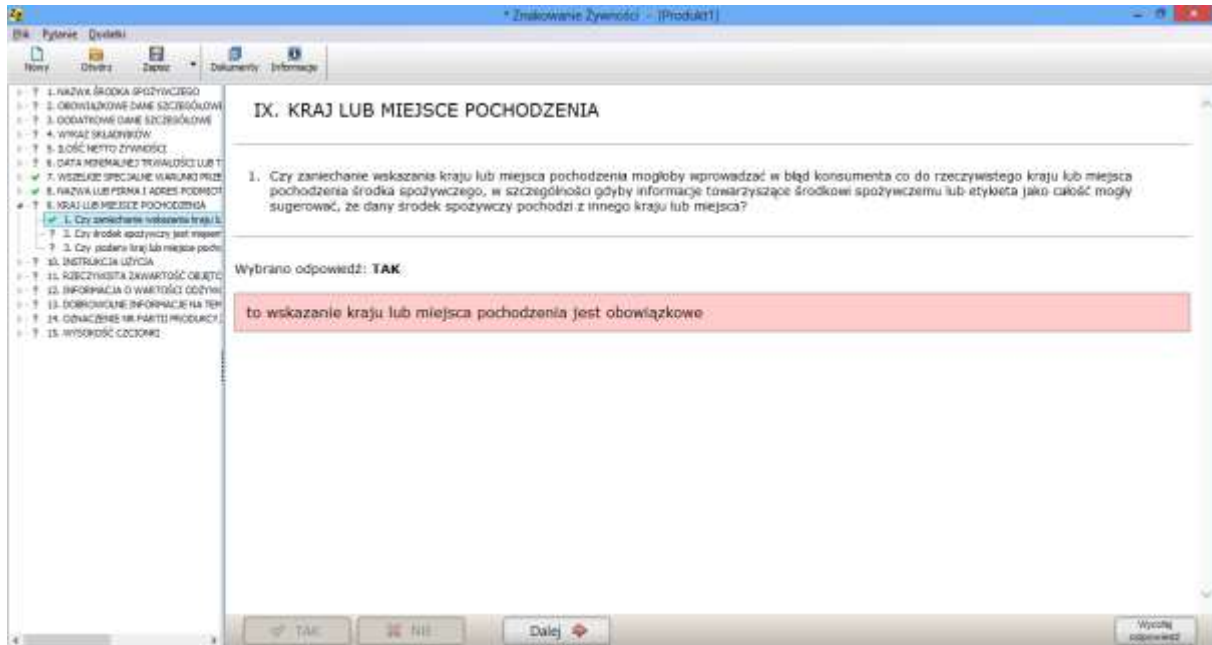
* Znakowanie Żywności - [Produkt1]

Plik Pytanie Dodatki

Nowy Otwórz Zapisz Dokumenty Informacje

? 1. NAZWA ŚRODKA SPOŻYWCZEGO
? 2. OBOWIĄZKOWE DANE SZCZEGÓŁOWE
? 3. DODATKOWE DANE SZCZEGÓŁOWE
? 4. WYKAZ SKŁADNIKÓW
? 5. ILOŚĆ NETTO ŻYWNOŚCI
? 6. DATA MINIMALNEJ TRWAŁOŚCI LUB T
✓ 7. WSZELKIE SPECJALNE WARUNKI PRZE
✓ 8. NAZWA LUB FIRMA I ADRES PODMIOT
? 9. KRAJ LUB MIEJSCE POCHODZENIA
✓ 1. Czy zaniechanie wskazania kraju l
? 2. Czy środek spożywczy jest wyprod
? 3. Czy podany kraj lub miejsce pocho
? 10. INSTRUKCJA UŻYCIA
? 11. RZECZYWISTA ZAWARTOŚĆ OBJĘTO
? 12. INFORMACJA O WARTOŚCI ODŻYWC
? 13. DOBROWOLNE INFORMACJE NA TEM
? 14. OZNACZENIE NR PARTII PRODUKCJ
? 15. WYSOKOŚĆ CZCIONKI

IX. KRAJ LUB MIEJSCE POCHODZENIA

1. Czy zaniechanie wskazania kraju lub miejsca pochodzenia mogłoby wprowadzać w błąd konsumenta co do rzeczywistego kraju lub miejsca pochodzenia środka spożywczego, w szczególności gdyby informacje towarzyszące środkowi spożywczemu lub etykieta jako całość mogły sugerować, że dany środek spożywczy pochodzi z innego kraju lub miejsca?

Wybrano odpowiedź: TAK

to wskazanie kraju lub miejsca pochodzenia jest obowiązkowe

TAK NIE Dalej

Wyczyść odpowiedź